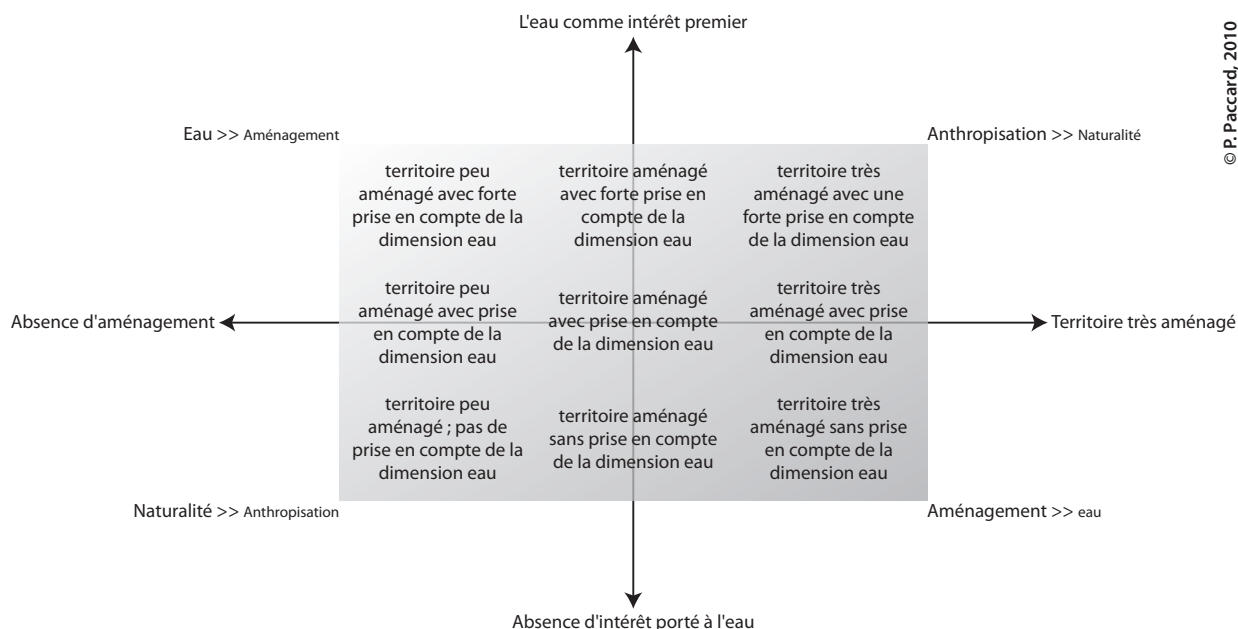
L'eau comme intérêt premier

© P. Paccard, 2010

Eau >> Aménagement

Anthropisation >> Naturalité

| | | |
|---|---|---|
| territoire peu aménagé avec forte prise en compte de la dimension eau | territoire aménagé avec forte prise en compte de la dimension eau | territoire très aménagé avec une forte prise en compte de la dimension eau |
| territoire peu aménagé avec prise en compte de la dimension eau | territoire aménagé avec prise en compte de la dimension eau | territoire très aménagé avec prise en compte de la dimension eau |
| territoire peu aménagé ; pas de prise en compte de la dimension eau | territoire aménagé sans prise en compte de la dimension eau | territoire très aménagé sans prise en compte de la dimension eau |

Absence d'aménagement

Territoire très aménagé

Naturalité >> Anthropisation

Aménagement >> eau

Absence d'intérêt porté à l'eau